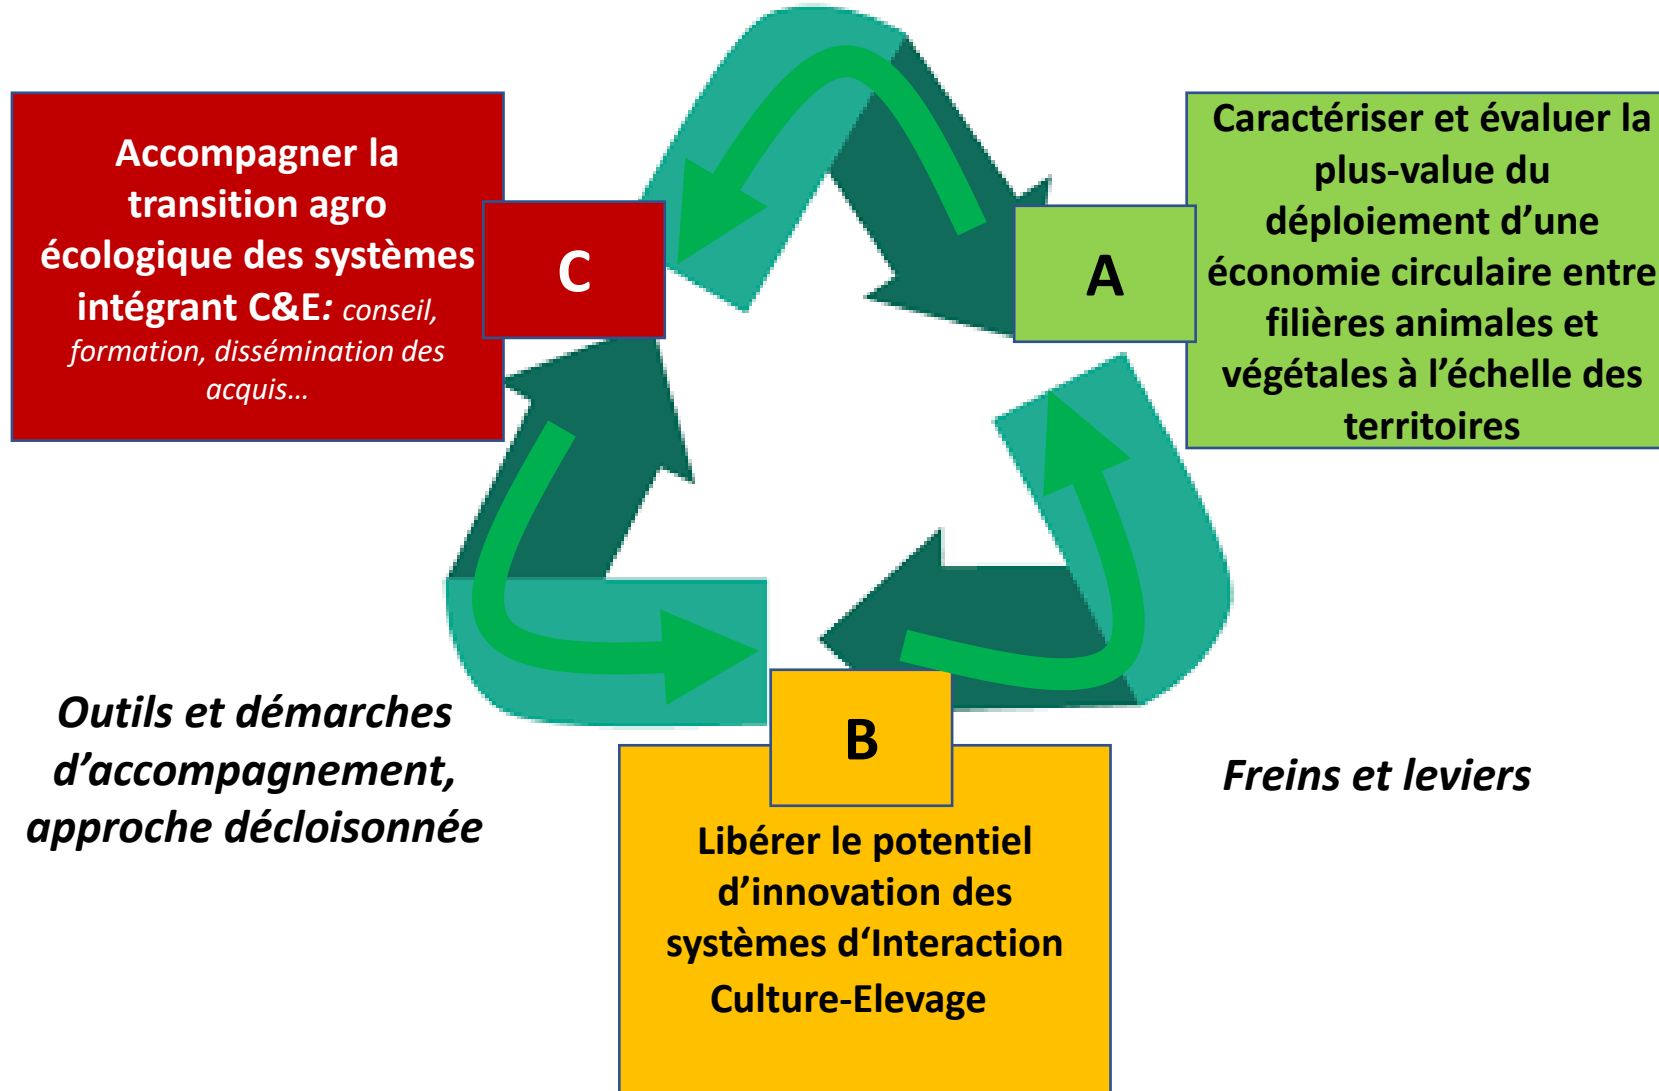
Accompagner la transition agro écologique des systèmes intégrant C&E: conseil, formation, dissémination des acquis…

C

A

Caractériser et évaluer la plus-value du déploiement d'une économie circulaire entre filières animales et végétales à l'échelle des territoires

Outils et démarches d'accompagnement, approche décloisonnée

B

Freins et leviers

Libérer le potentiel d'innovation des systèmes d'Interaction Culture-Elevage